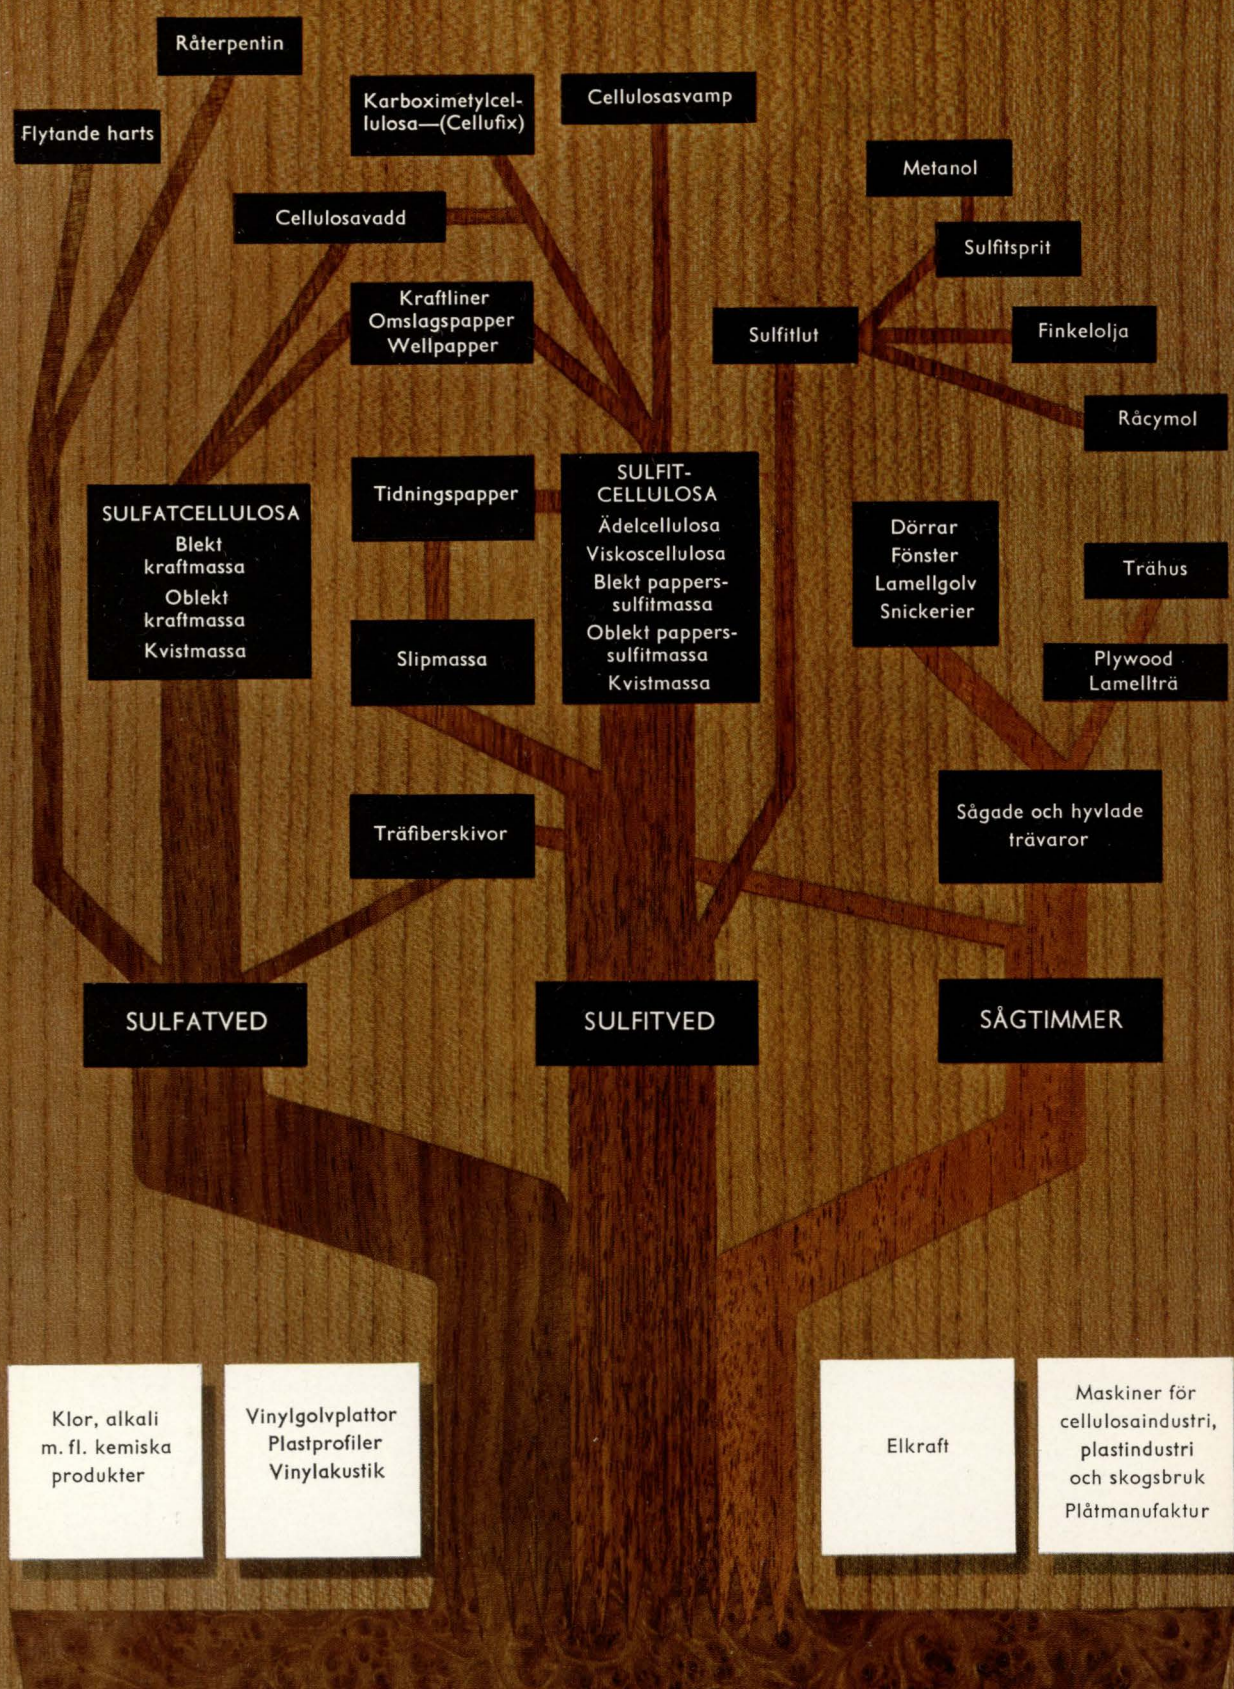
Råterpentin

Flytande harts

Karboximetylcellulosa—(Cellufix)

Cellulosasvamp

Metanol

Cellulosavadd

Sulfitsprit

Kraftliner
Omslagspapper
Wellpapper

Sulfitlut

Finkelolja

Råcymol

SULFATCELLULOSA
Blekt kraftmassa
Oblekt kraftmassa
Kvistmassa

Tidningspapper

SULFIT-CELLULOSA
Ädelcellulosa
Viskoscellulosa
Blekt pappers-sulfitmassa
Oblekt pappers-sulfitmassa
Kvistmassa

Dörrar
Fönster
Lamellgolv
Snickerier

Trähus

Slipmassa

Plywood
Lamellträ

Sågade och hyvlade trävaror

Träfiberskivor

SULFATVED

SULFITVED

SÅGTIMMER

Klor, alkali m. fl. kemiska produkter

Vinylgolvplattor
Plastprofiler
Vinylakustik

Elkraft

Maskiner för cellulosaindustri, plastindustri och skogsbruk
Plåtmanufaktur